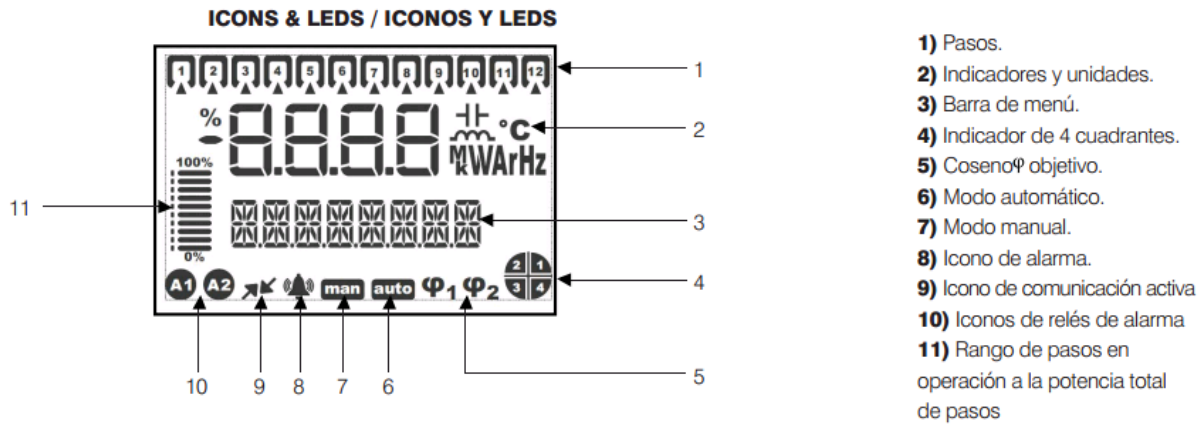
ICONS & LEDS / ICONOS Y LEDS

1 2 3 4 5 6 7 8 9 10 11 12

%
°C
M k WArHz
100%
0%

2 1
3 4

A1 A2 man auto $\varphi_1$ $\varphi_2$

1
2
3
4
5
11
10 9 8 7 6

1) Pasos.
2) Indicadores y unidades.
3) Barra de menú.
4) Indicador de 4 cuadrantes.
5) Coseno$\varphi$ objetivo.
6) Modo automático.
7) Modo manual.
8) Icono de alarma.
9) Icono de comunicación activa
10) Iconos de relés de alarma
11) Rango de pasos en operación a la potencia total de pasos